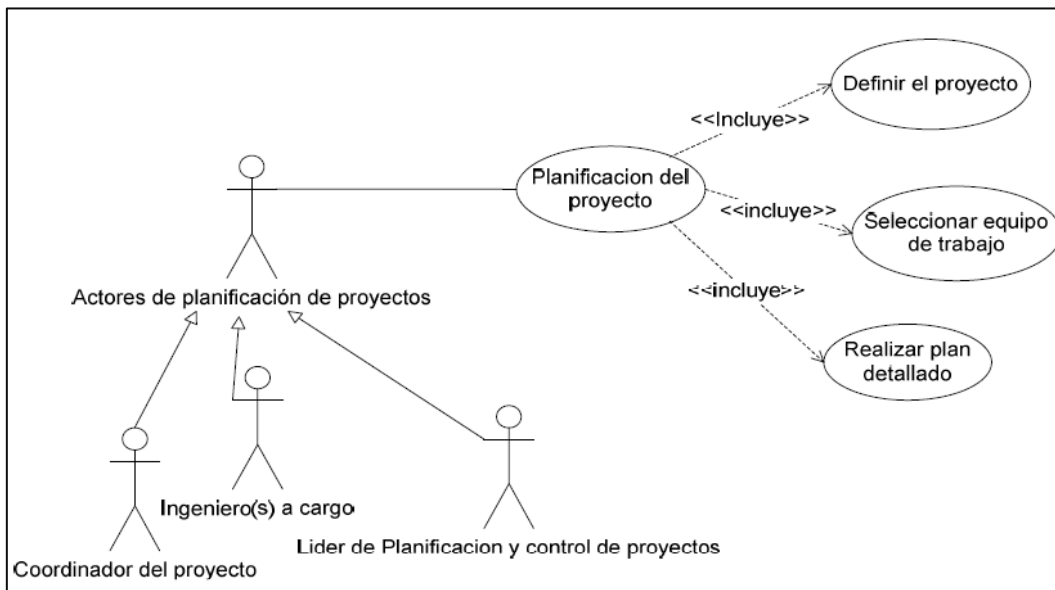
Definir el proyecto

<<Incluye>>

Planificacion del proyecto

<<incluye>>

Seleccionar equipo de trabajo

<<incluye>>

Realizar plan detallado

Actores de planificación de proyectos

Ingeniero(s) a cargo

Lider de Planificacion y control de proyectos

Coordinador del proyecto